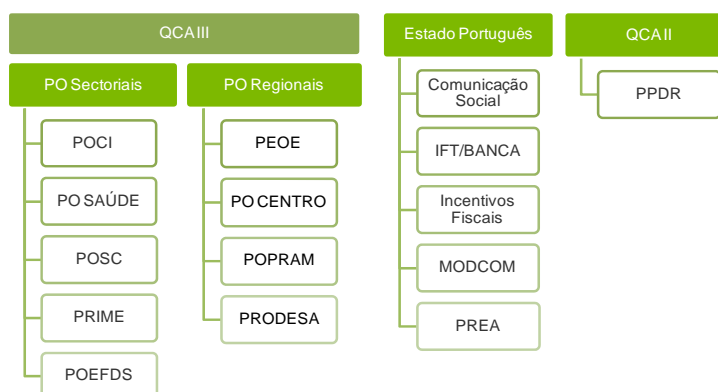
QCA III

PO Sectoriais

POCI

PO SAÚDE

POSC

PRIME

POEFDS

PO Regionais

PEOE

PO CENTRO

POPRAM

PRODESA

Estado Português

Comunicação Social

IFT/BANCA

Incentivos Fiscais

MODCOM

PREA

QCA II

PPDR